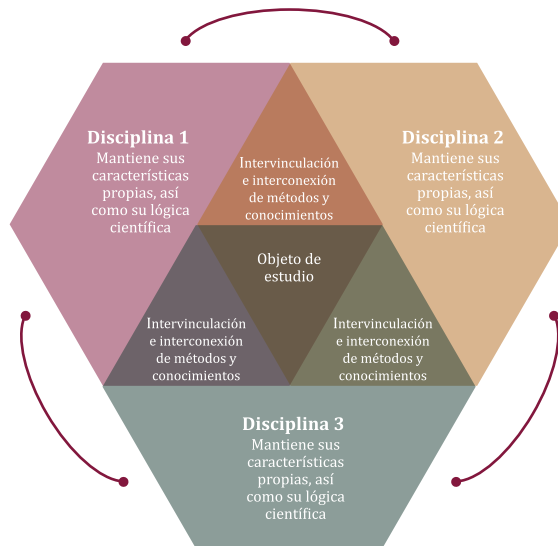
Disciplina 1
Mantiene sus características propias, así como su lógica científica

Intervinculación e interconexión de métodos y conocimientos

Disciplina 2
Mantiene sus características propias, así como su lógica científica

Objeto de estudio

Intervinculación e interconexión de métodos y conocimientos

Intervinculación e interconexión de métodos y conocimientos

Disciplina 3
Mantiene sus características propias, así como su lógica científica